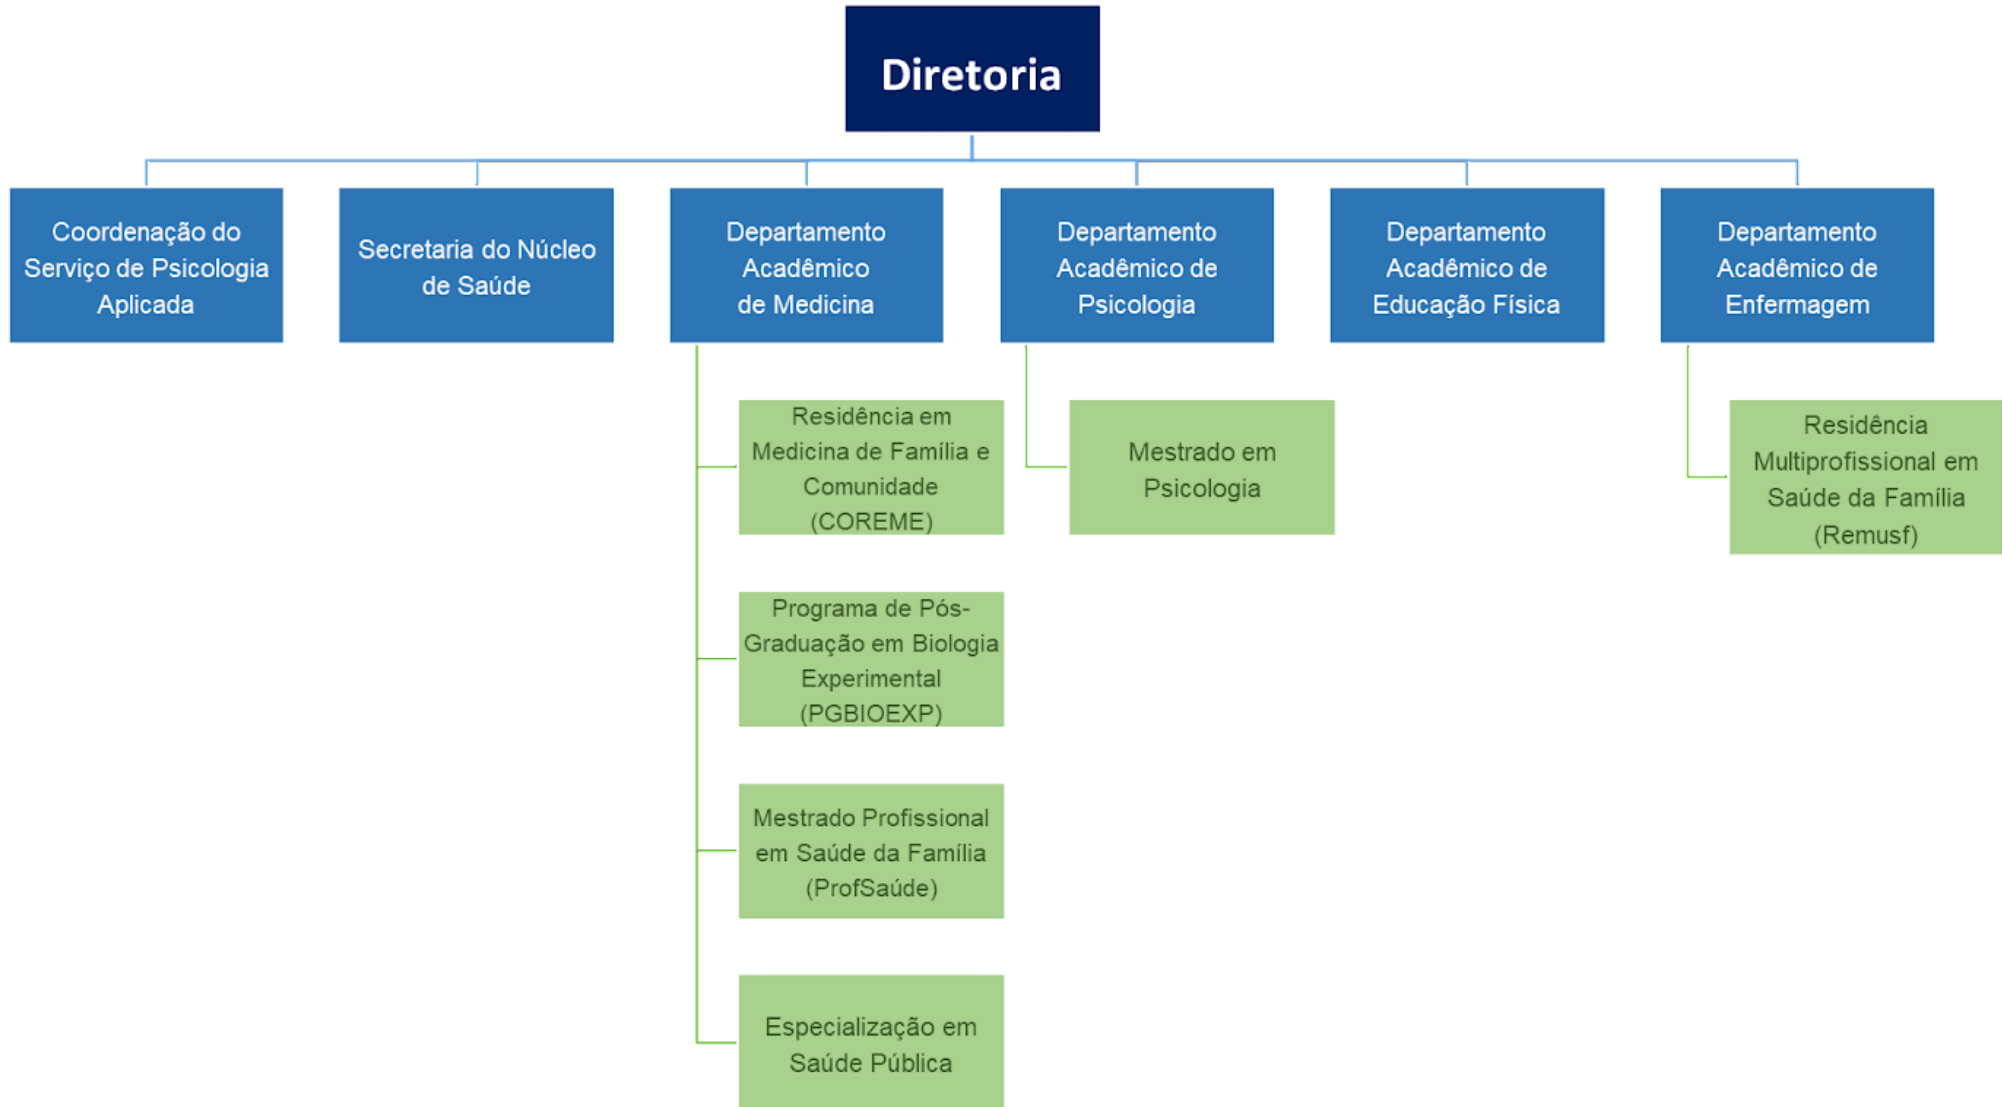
Diretoria

Coordenação do Serviço de Psicologia Aplicada

Secretaria do Núcleo de Saúde

Departamento Acadêmico de Medicina

Departamento Acadêmico de Psicologia

Departamento Acadêmico de Educação Física

Departamento Acadêmico de Enfermagem

Residência em Medicina de Família e Comunidade (COREME)

Programa de Pós-Graduação em Biologia Experimental (PGBIOEXP)

Mestrado Profissional em Saúde da Família (ProfSaúde)

Especialização em Saúde Pública

Mestrado em Psicologia

Residência Multiprofissional em Saúde da Família (Remusf)